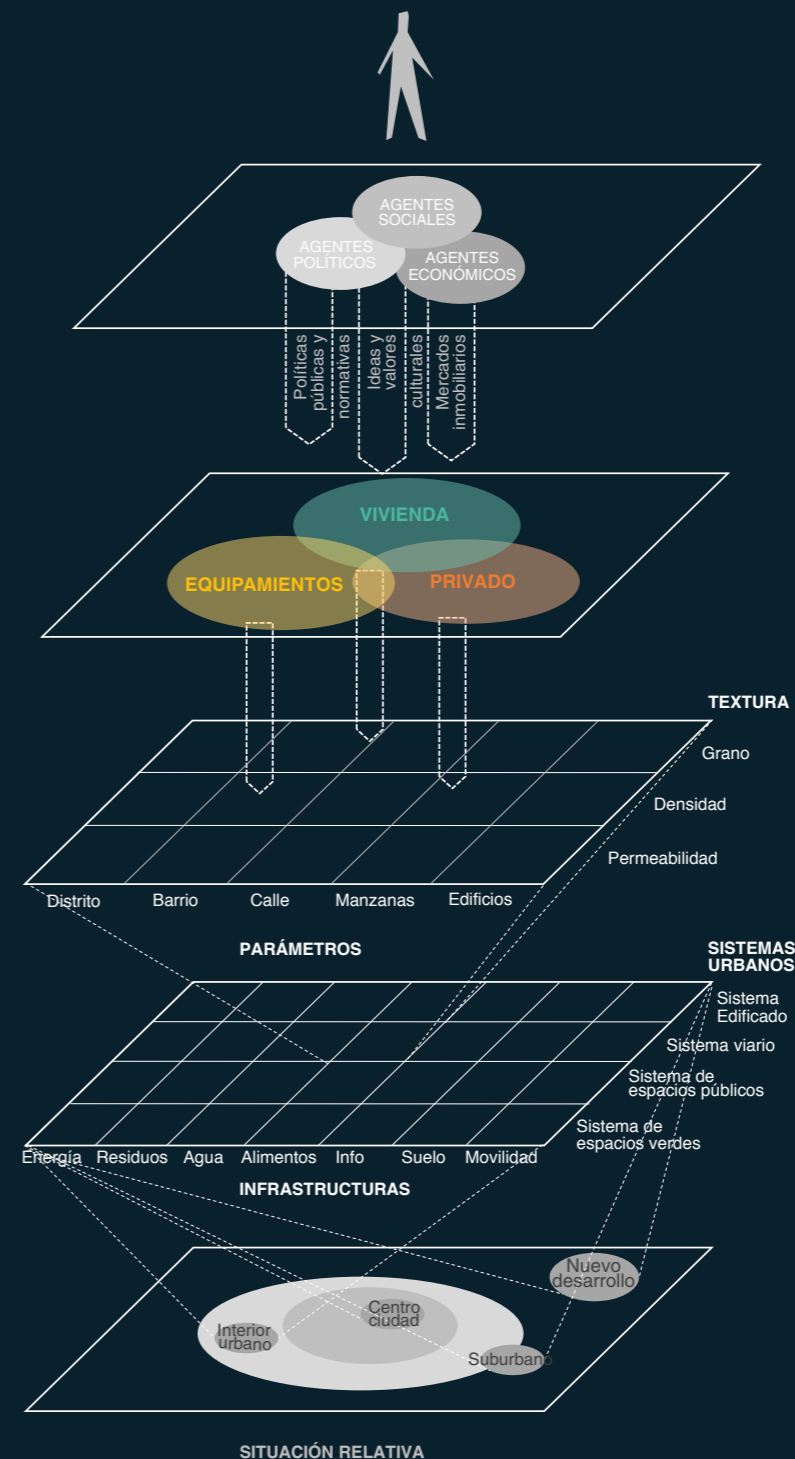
AGENTES SOCIALES

AGENTES POLÍTICOS

AGENTES ECONÓMICOS

Políticas públicas y normativas

Ideas y valores culturales

Mercados inmobiliarios

VIVIENDA

EQUIPAMIENTOS

PRIVADO

TEXTURA

Grano

Densidad

Permeabilidad

Distrito

Barrio

Calle

Manzanas

Edificios

PARÁMETROS

SISTEMAS URBANOS

Sistema Edificado

Sistema viario

Sistema de espacios públicos

Sistema de espacios verdes

Energía

Residuos

Agua

Alimentos

Info

Suelo

Movilidad

INFRASTRUCTURAS

Nuevo desarrollo

Centro ciudad

Interior urbano

Suburbano

SITUACIÓN RELATIVA